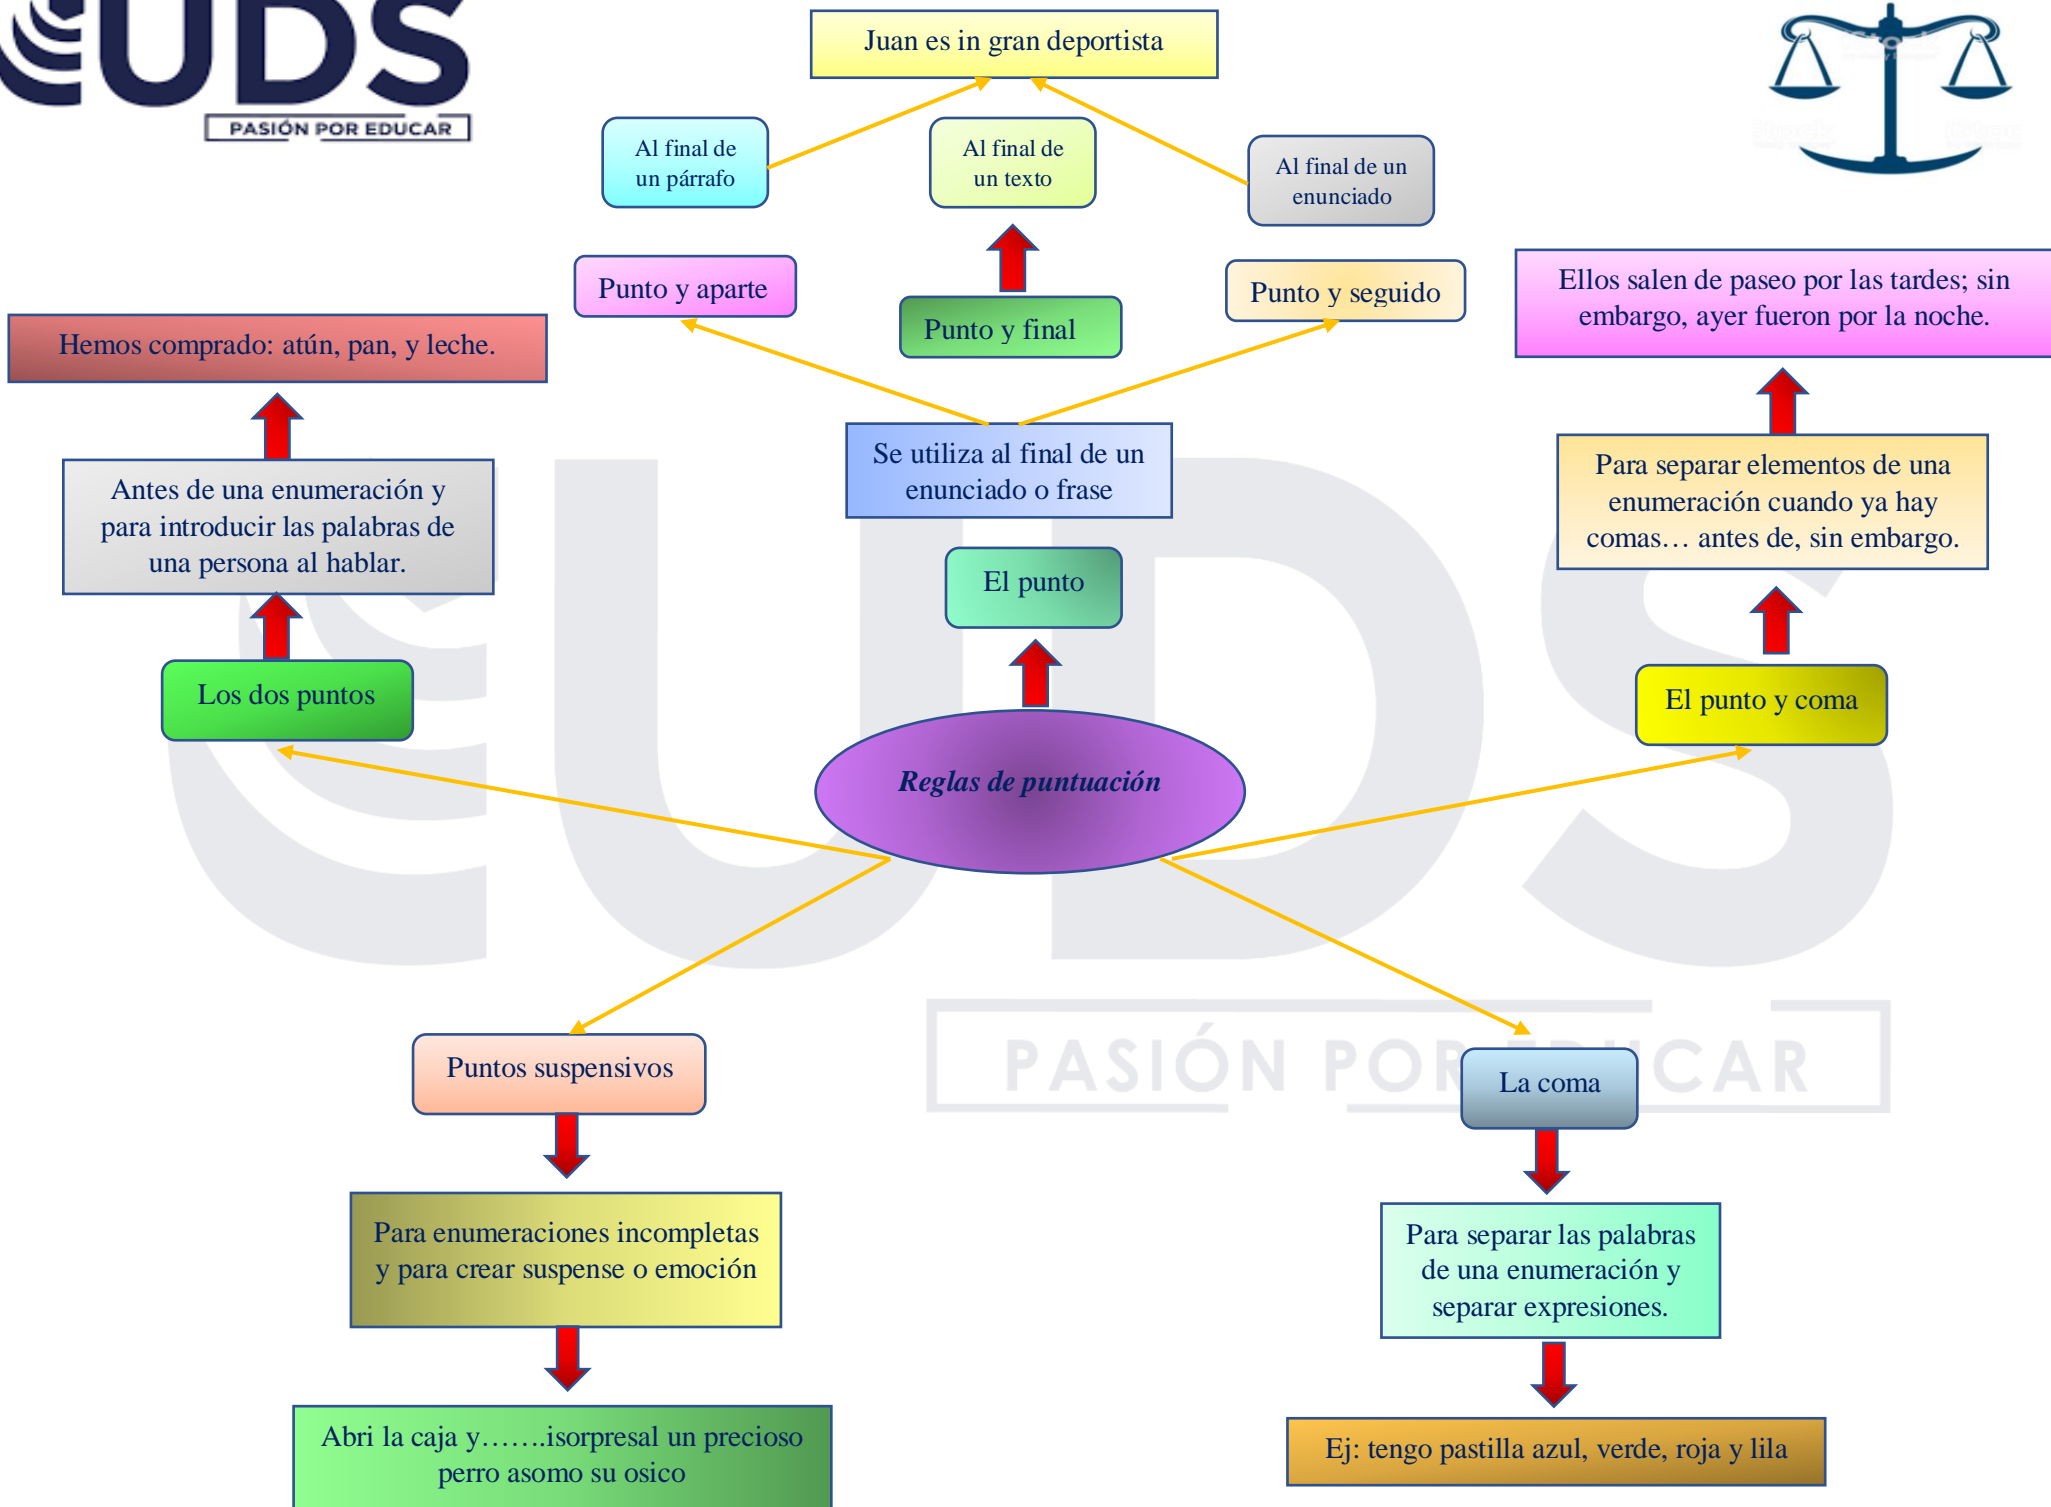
UDS
PASIÓN POR EDUCAR

Juan es in gran deportista

Al final de un párrafo

Al final de un texto

Al final de un enunciado

Punto y aparte

Punto y final

Punto y seguido

Ellos salen de paseo por las tardes; sin embargo, ayer fueron por la noche.

Hemos comprado: atún, pan, y leche.

Se utiliza al final de un enunciado o frase

Antes de una enumeración y para introducir las palabras de una persona al hablar.

El punto

Para separar elementos de una enumeración cuando ya hay comas… antes de, sin embargo.

Los dos puntos

El punto y coma

Reglas de puntuación

Puntos suspensivos

La coma

Para enumeraciones incompletas y para crear suspense o emoción

Para separar las palabras de una enumeración y separar expresiones.

Abri la caja y…….isorpresal un precioso perro asomo su osico

Ej: tengo pastilla azul, verde, roja y lila

PASIÓN POR EDUCAR